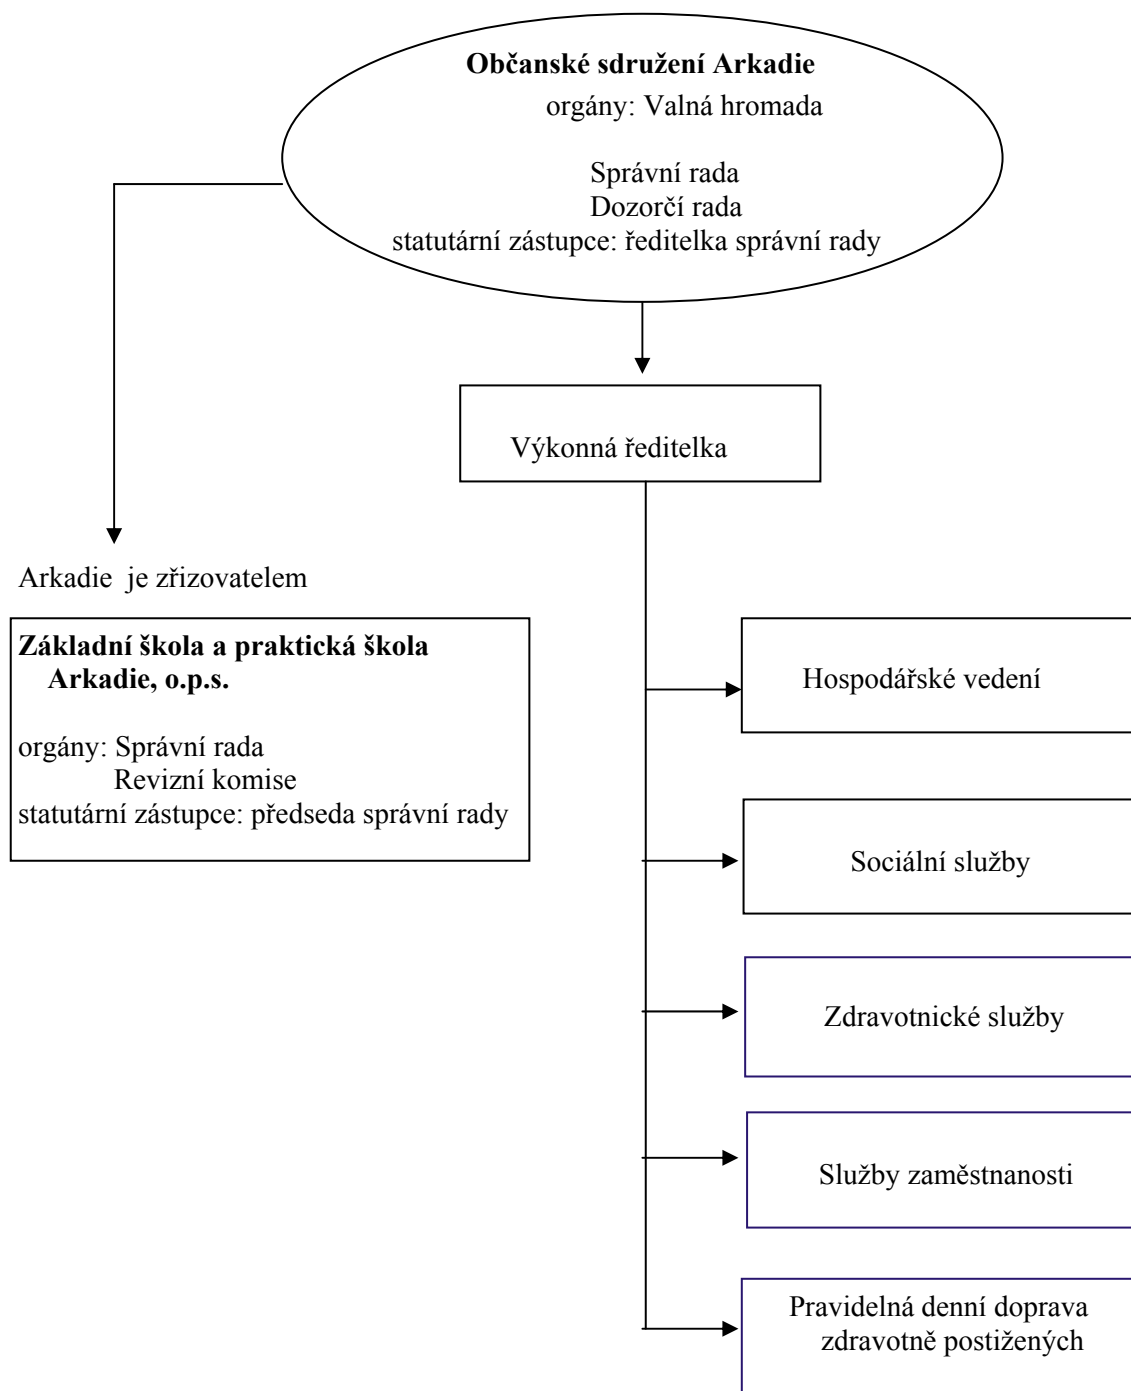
**Občanské sdružení Arkadie**
orgány: Valná hromada

Správní rada
Dozorčí rada
statutární zástupce: ředitelka správní rady

Výkonná ředitelka

Arkadie je zřizovatelem

**Základní škola a praktická škola Arkadie, o.p.s.**

orgány: Správní rada
Revizní komise
statutární zástupce: předseda správní rady

Hospodářské vedení

Sociální služby

Zdravotnické služby

Služby zaměstnanosti

Pravidelná denní doprava zdravotně postižených